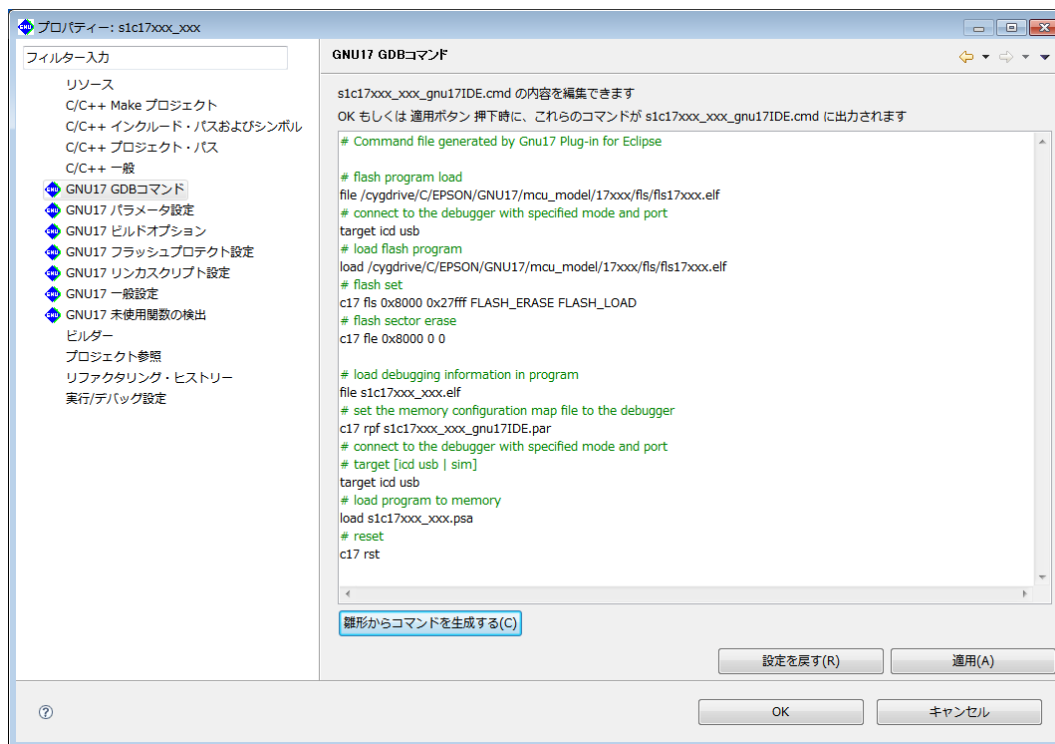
プロパティー: s1c17xxx_xxx

フィルター入力

リソース
C/C++ Make プロジェクト
C/C++ インクルード・パスおよびシンボル
C/C++ プロジェクト・パス
C/C++ 一般
GNU17 GDBコマンド
GNU17 パラメータ設定
GNU17 ビルドオプション
GNU17 フラッシュプロテクト設定
GNU17 リンカスクリプト設定
GNU17 一般設定
GNU17 未使用関数の検出
ビルダー
プロジェクト参照
リファクタリング・ヒストリー
実行/デバッグ設定

GNU17 GDBコマンド

s1c17xxx_xxx_gnu17IDE.cmd の内容を編集できます
OK もしくは 適用ボタン 押下時に、これらのコマンドが s1c17xxx_xxx_gnu17IDE.cmd に出力されます

# Command file generated by Gnu17 Plug-in for Eclipse

# flash program load
file /cygdrive/C/EPSON/GNU17/mcu_model/17xxx/fls/fls17xxx.elf
# connect to the debugger with specified mode and port
target icd usb
# load flash program
load /cygdrive/C/EPSON/GNU17/mcu_model/17xxx/fls/fls17xxx.elf
# flash set
c17 fls 0x8000 0x27fff FLASH_ERASE FLASH_LOAD
# flash sector erase
c17 fle 0x8000 0 0

# load debugging information in program
file s1c17xxx_xxx.elf
# set the memory configuration map file to the debugger
c17 rpf s1c17xxx_xxx_gnu17IDE.par
# connect to the debugger with specified mode and port
# target [icd usb | sim]
target icd usb
# load program to memory
load s1c17xxx_xxx.psa
# reset
c17 rst

雛形からコマンドを生成する(C)

設定を戻す(R)
適用(A)

OK
キャンセル